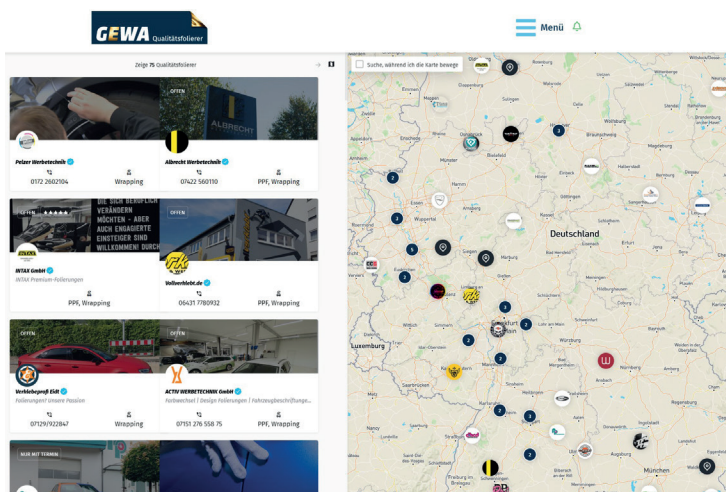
GEWA Qualitätsfolierer

Menü

Zeige 75 Qualitätsfolierer

Suche, während ich die Karte bewege

OFFEN

Pelzer Werbetechnik
0172 2602104
Wrapping

Albrecht Werbetechnik
07422 560110
PPF, Wrapping

OFFEN
DIE SICH BERUFLICH VERÄNDERN MÖCHTEN – ABER AUCH ENGAGIERTE EINSTEIGER SIND WILLKOMMEN! DURCH

OFFEN

INTAX GmbH
INTAX Premium-Folierungen
PPF, Wrapping

Vollverklebt.de
06431 7780932
PPF, Wrapping

OFFEN

OFFEN

Verklebegenuß Eidt
Folierungen! Unsere Passion
07129/922847
Wrapping

ACTIV WERBETECHNIK GmbH
Farbwechsel | Design Folierungen | Fahrzeugbeschriftung...
07151 276 558 75
PPF, Wrapping

NUR MIT TERMIN

Deutschland
Luxemburg
Frankfurt
Würzburg
München
Augsburg
Erfurt
Kassel
Siegen
Saarbrücken
Braunschweig
Solingen
Bielefeld
Mannheim
Nürnberg
Regensburg